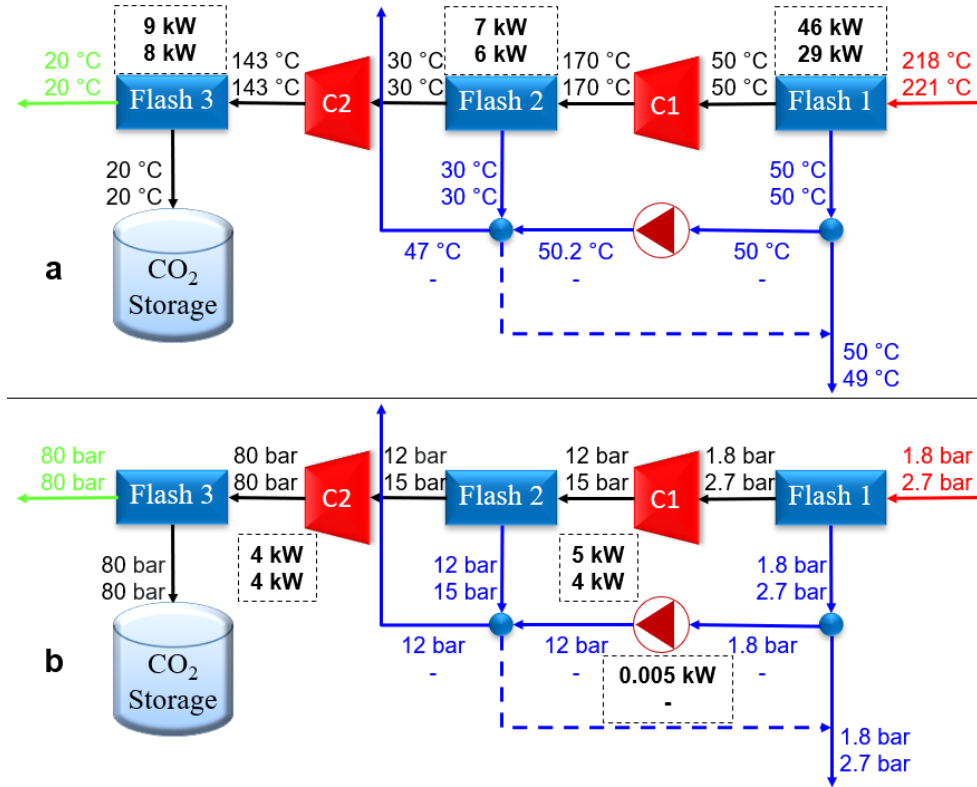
9 kW
8 kW

7 kW
6 kW

46 kW
29 kW

20 °C
20 °C

143 °C
143 °C

30 °C
30 °C

170 °C
170 °C

50 °C
50 °C

218 °C
221 °C

Flash 3

C2

Flash 2

C1

Flash 1

20 °C
20 °C

30 °C
30 °C

50 °C
50 °C

$CO_2$
Storage

a

47 °C
-

50.2 °C
-

50 °C
-

50 °C
49 °C

80 bar
80 bar

80 bar
80 bar

12 bar
15 bar

12 bar
15 bar

1.8 bar
2.7 bar

1.8 bar
2.7 bar

Flash 3

C2

Flash 2

C1

Flash 1

80 bar
80 bar

4 kW
4 kW

12 bar
15 bar

5 kW
4 kW

1.8 bar
2.7 bar

$CO_2$
Storage

b

12 bar
-

12 bar
-

1.8 bar
-

0.005 kW
-

1.8 bar
2.7 bar